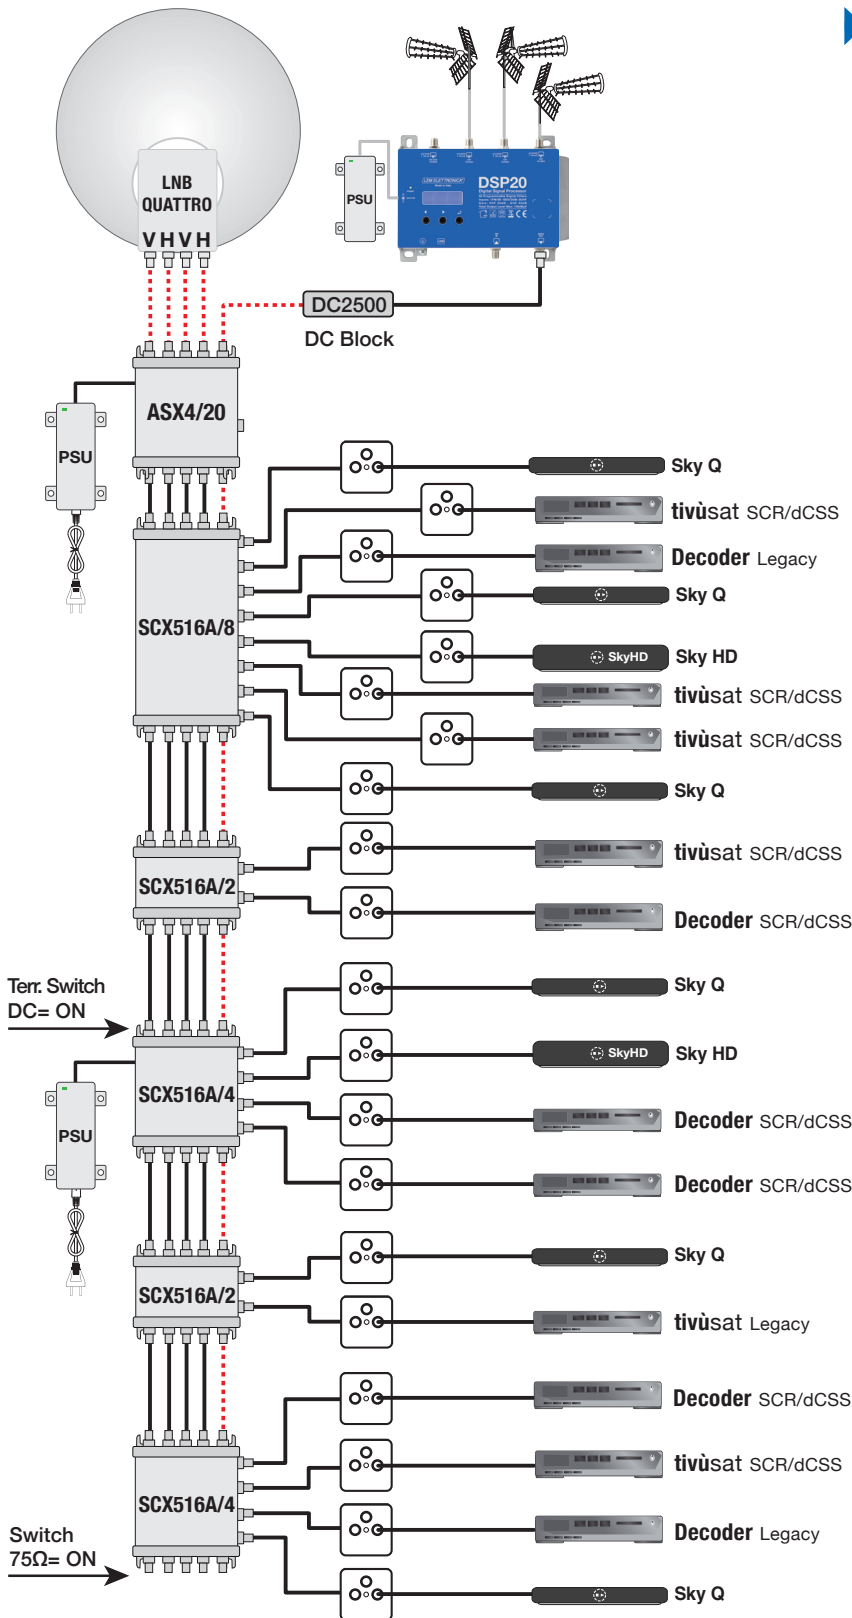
LNB QUATTRO
V H V H

PSU

DSP20

DC2500
DC Block

PSU

ASX4/20

SCX516A/8

Sky Q
tivùsat SCR/dCSS
Decoder Legacy
Sky Q
SkyHD
Sky HD
tivùsat SCR/dCSS
tivùsat SCR/dCSS
Sky Q

SCX516A/2

tivùsat SCR/dCSS
Decoder SCR/dCSS

Terr. Switch
DC= ON

PSU

SCX516A/4

Sky Q
SkyHD
Sky HD
Decoder SCR/dCSS
Decoder SCR/dCSS

SCX516A/2

Sky Q
tivùsat Legacy

SCX516A/4

Decoder SCR/dCSS
tivùsat SCR/dCSS
Decoder Legacy
Sky Q

Switch
75Ω= ON